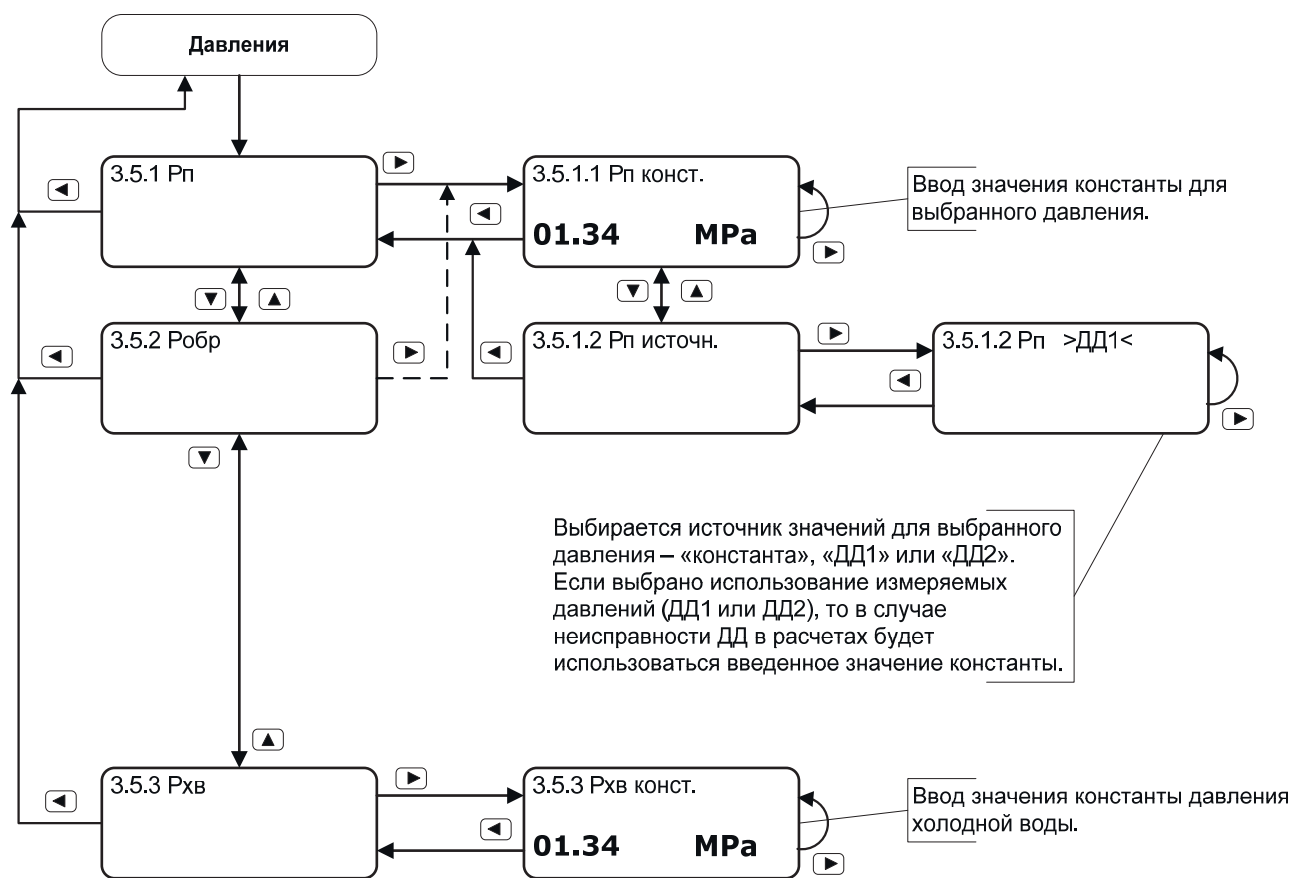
Давления

◄

3.5.1 Рп

►

3.5.1.1 Рп конст.

01.34 MPa

◄

►

Ввод значения константы для выбранного давления.

▼ ▲

▼ ▲

◄

3.5.2 Робр

►

◄

3.5.1.2 Рп источн.

►

3.5.1.2 Рп >ДД1<

◄

►

▼

Выбирается источник значений для выбранного давления – «константа», «ДД1» или «ДД2». Если выбрано использование измеряемых давлений (ДД1 или ДД2), то в случае неисправности ДД в расчетах будет использоваться введенное значение константы.

▲

◄

3.5.3 Рхв

►

3.5.3 Рхв конст.

◄

01.34 MPa

►

Ввод значения константы давления холодной воды.